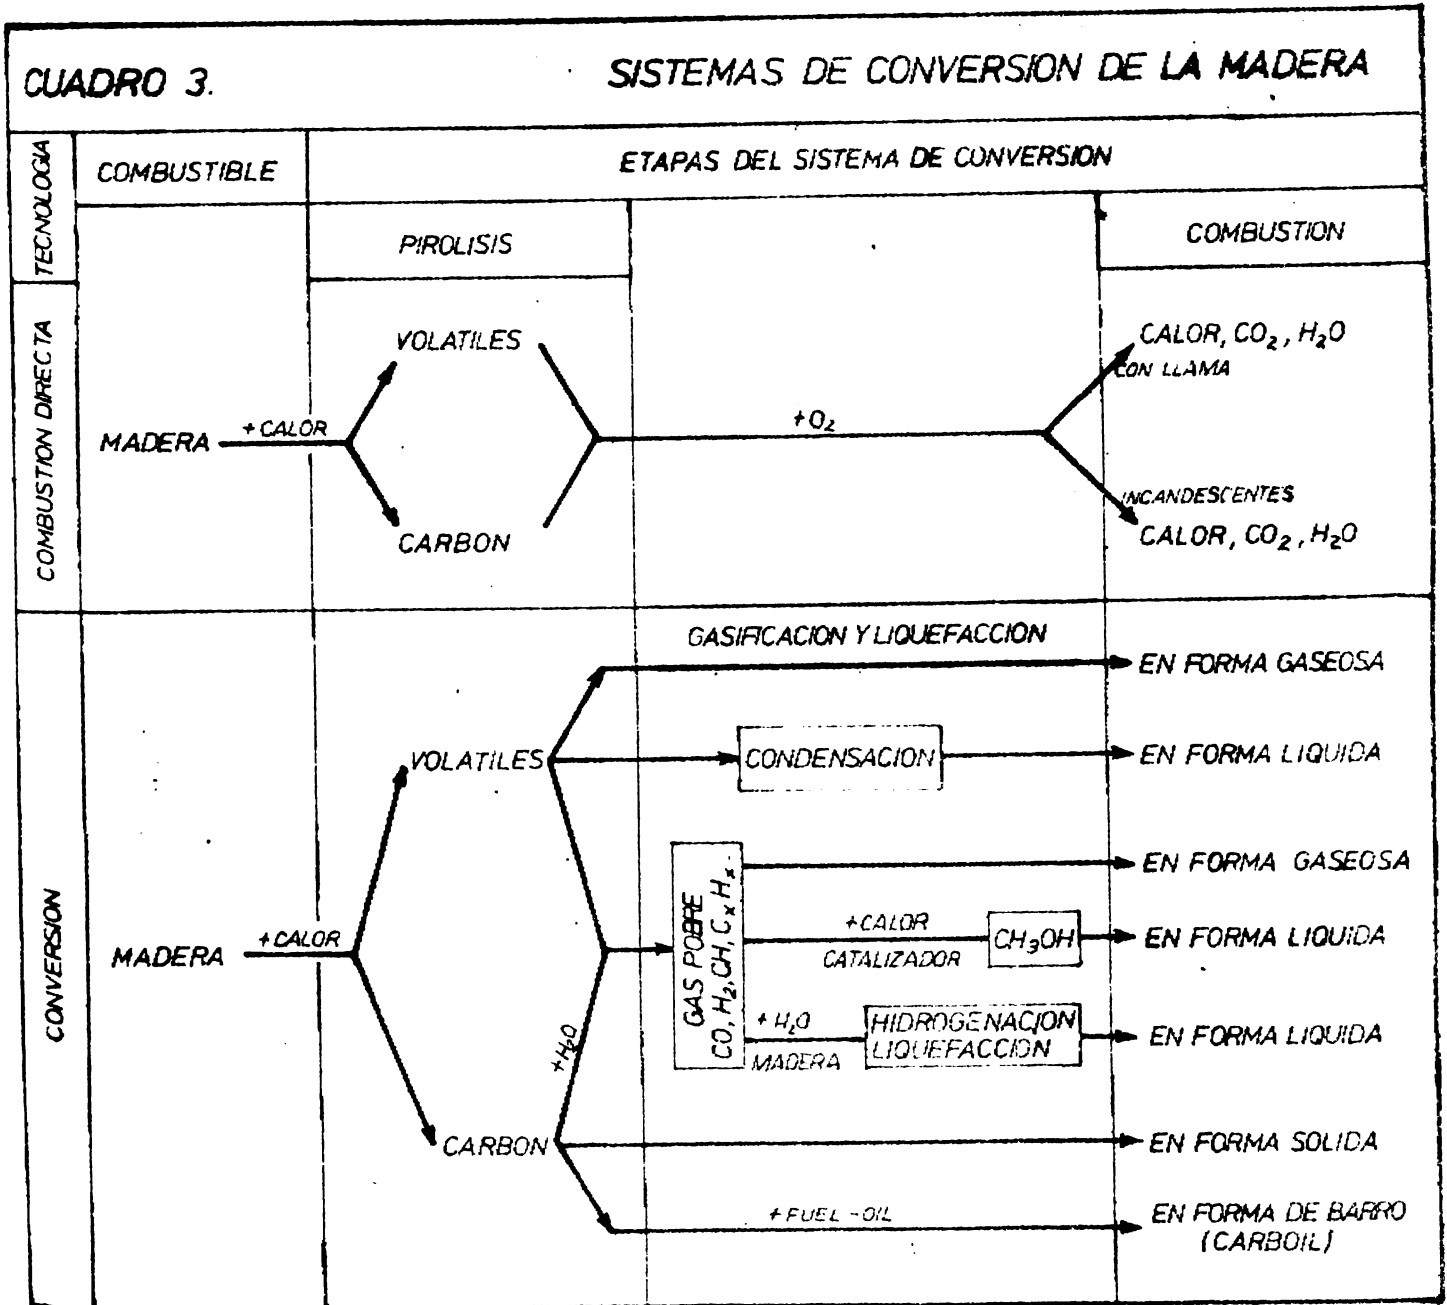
CUADRO 3.

SISTEMAS DE CONVERSION DE LA MADERA

TECNOLOGIA

COMBUSTIBLE

ETAPAS DEL SISTEMA DE CONVERSION

PIROLISIS

COMBUSTION

COMBUSTION DIRECTA

VOLATILES

CALOR, $CO_2$, $H_2O$
CON LLAMA

MADERA +CALOR

$+O_2$

INCANDESCENTES
CALOR, $CO_2$, $H_2O$

CARBON

CONVERSION

GASIFICACION Y LIQUEFACCION

EN FORMA GASEOSA

VOLATILES

CONDENSACION

EN FORMA LIQUIDA

GAS POBRE
$CO, H_2, CH, C_x H_x$

EN FORMA GASEOSA

MADERA +CALOR

+CALOR
CATALIZADOR

$CH_3OH$

EN FORMA LIQUIDA

$+H_2O$

$+H_2O$
MADERA

HIDROGENACION
LIQUEFACCION

EN FORMA LIQUIDA

CARBON

EN FORMA SOLIDA

+FUEL-OIL

EN FORMA DE BARRO
(CARBOIL)